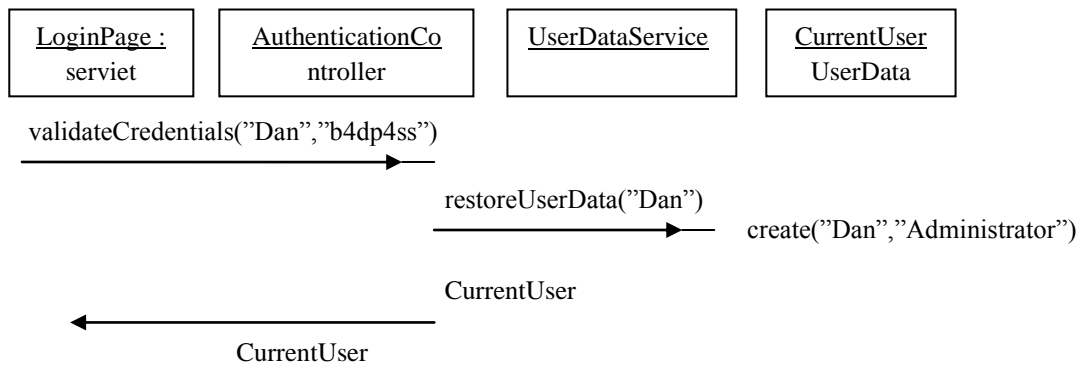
LoginPage : serviet

AuthenticationCo ntroller

UserDataService

CurrentUser UserData

validateCredentials(”Dan”,”b4dp4ss”)

restoreUserData(”Dan”)

create(”Dan”,”Administrator”)

CurrentUser

CurrentUser